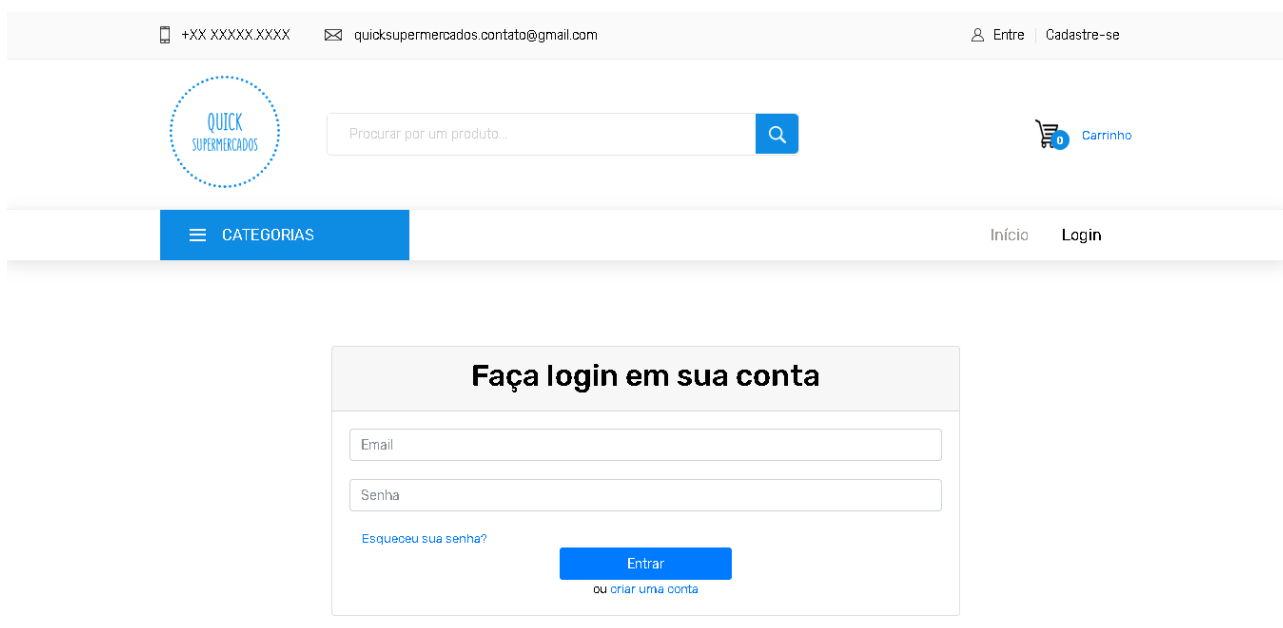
+XX XXXXX.XXXX quicksupermercados.contato@gmail.com

Entre Cadastre-se

QUICK
SUPERMERCADOS

Procurar por um produto...

0 Carrinho

CATEGORIAS

Início Login

Faça login em sua conta

Email

Senha

Esqueceu sua senha?

Entrar

ou criar uma conta